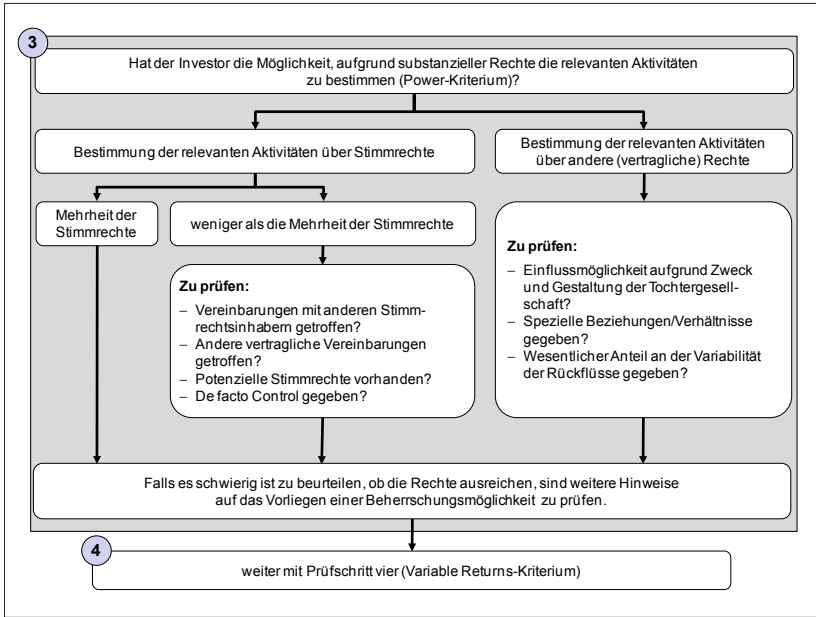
3

Hat der Investor die Möglichkeit, aufgrund substanzieller Rechte die relevanten Aktivitäten zu bestimmen (Power-Kriterium)?

Bestimmung der relevanten Aktivitäten über Stimmrechte

Bestimmung der relevanten Aktivitäten über andere (vertragliche) Rechte

Mehrheit der Stimmrechte

weniger als die Mehrheit der Stimmrechte

Zu prüfen:
– Vereinbarungen mit anderen Stimmrechtsinhabern getroffen?
– Andere vertragliche Vereinbarungen getroffen?
– Potenzielle Stimmrechte vorhanden?
– De facto Control gegeben?

Zu prüfen:
– Einflussmöglichkeit aufgrund Zweck und Gestaltung der Tochtergesellschaft?
– Spezielle Beziehungen/Verhältnisse gegeben?
– Wesentlicher Anteil an der Variabilität der Rückflüsse gegeben?

Falls es schwierig ist zu beurteilen, ob die Rechte ausreichen, sind weitere Hinweise auf das Vorliegen einer Beherrschungsmöglichkeit zu prüfen.

4

weiter mit Prüfschritt vier (Variable Returns-Kriterium)